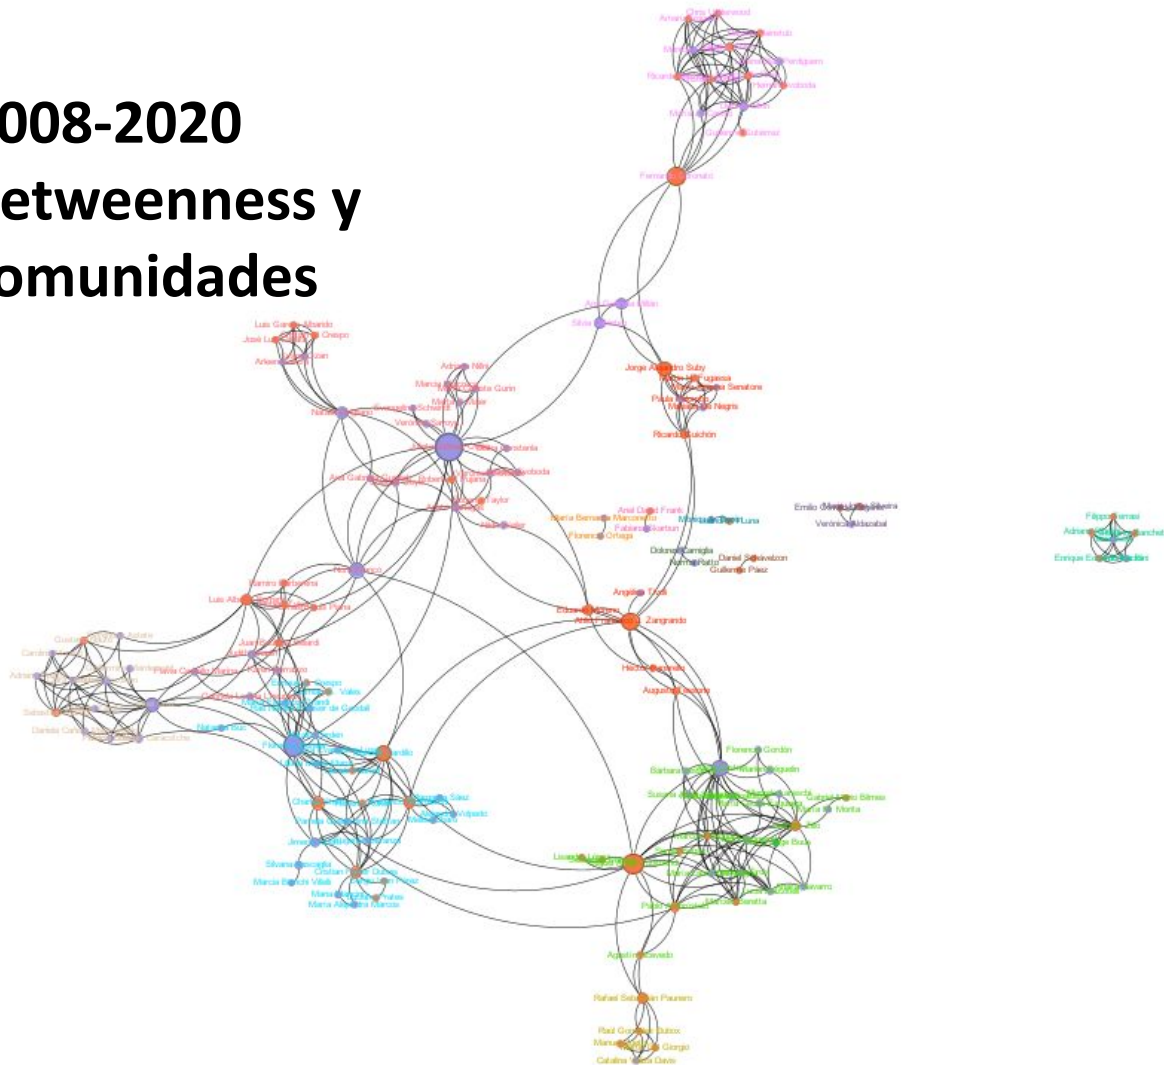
008-2020
etweenness y
omunidades

Jorge Alejandro Suby
Ricardo Guichón
Zangrando
Angélica Tivoli
Ariel David Frank
María Bernarda Marconetto
Florencia Ortega
Dolores Camiglia
Daniel Schávelzon
Guillermo Páez
Emilio Giménez
Verónica Aldazabal
Luis García Albarido
José Luis
Adriana Niño
Fabiana Martin
Florencia Gordón
Bárbara
Agustina Saavedra
Rafael Sebastián Paunero
Raúl González Dubox
Catalina Davis
Silvana Buscaglia
Cristian Favier Dubois
Marcia Bianchi Villelli
María Alejandra Marcos
Natalia Morello
Héctor Hernández
Augusto
Eduardo Moreno
Ana Gabriela
Filippo Terrasi
Adriana
Enrique Esteban
Verónica Blanco
Paula
Luis Alberto
Daniela Carolina
Adriana
Carolina
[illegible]